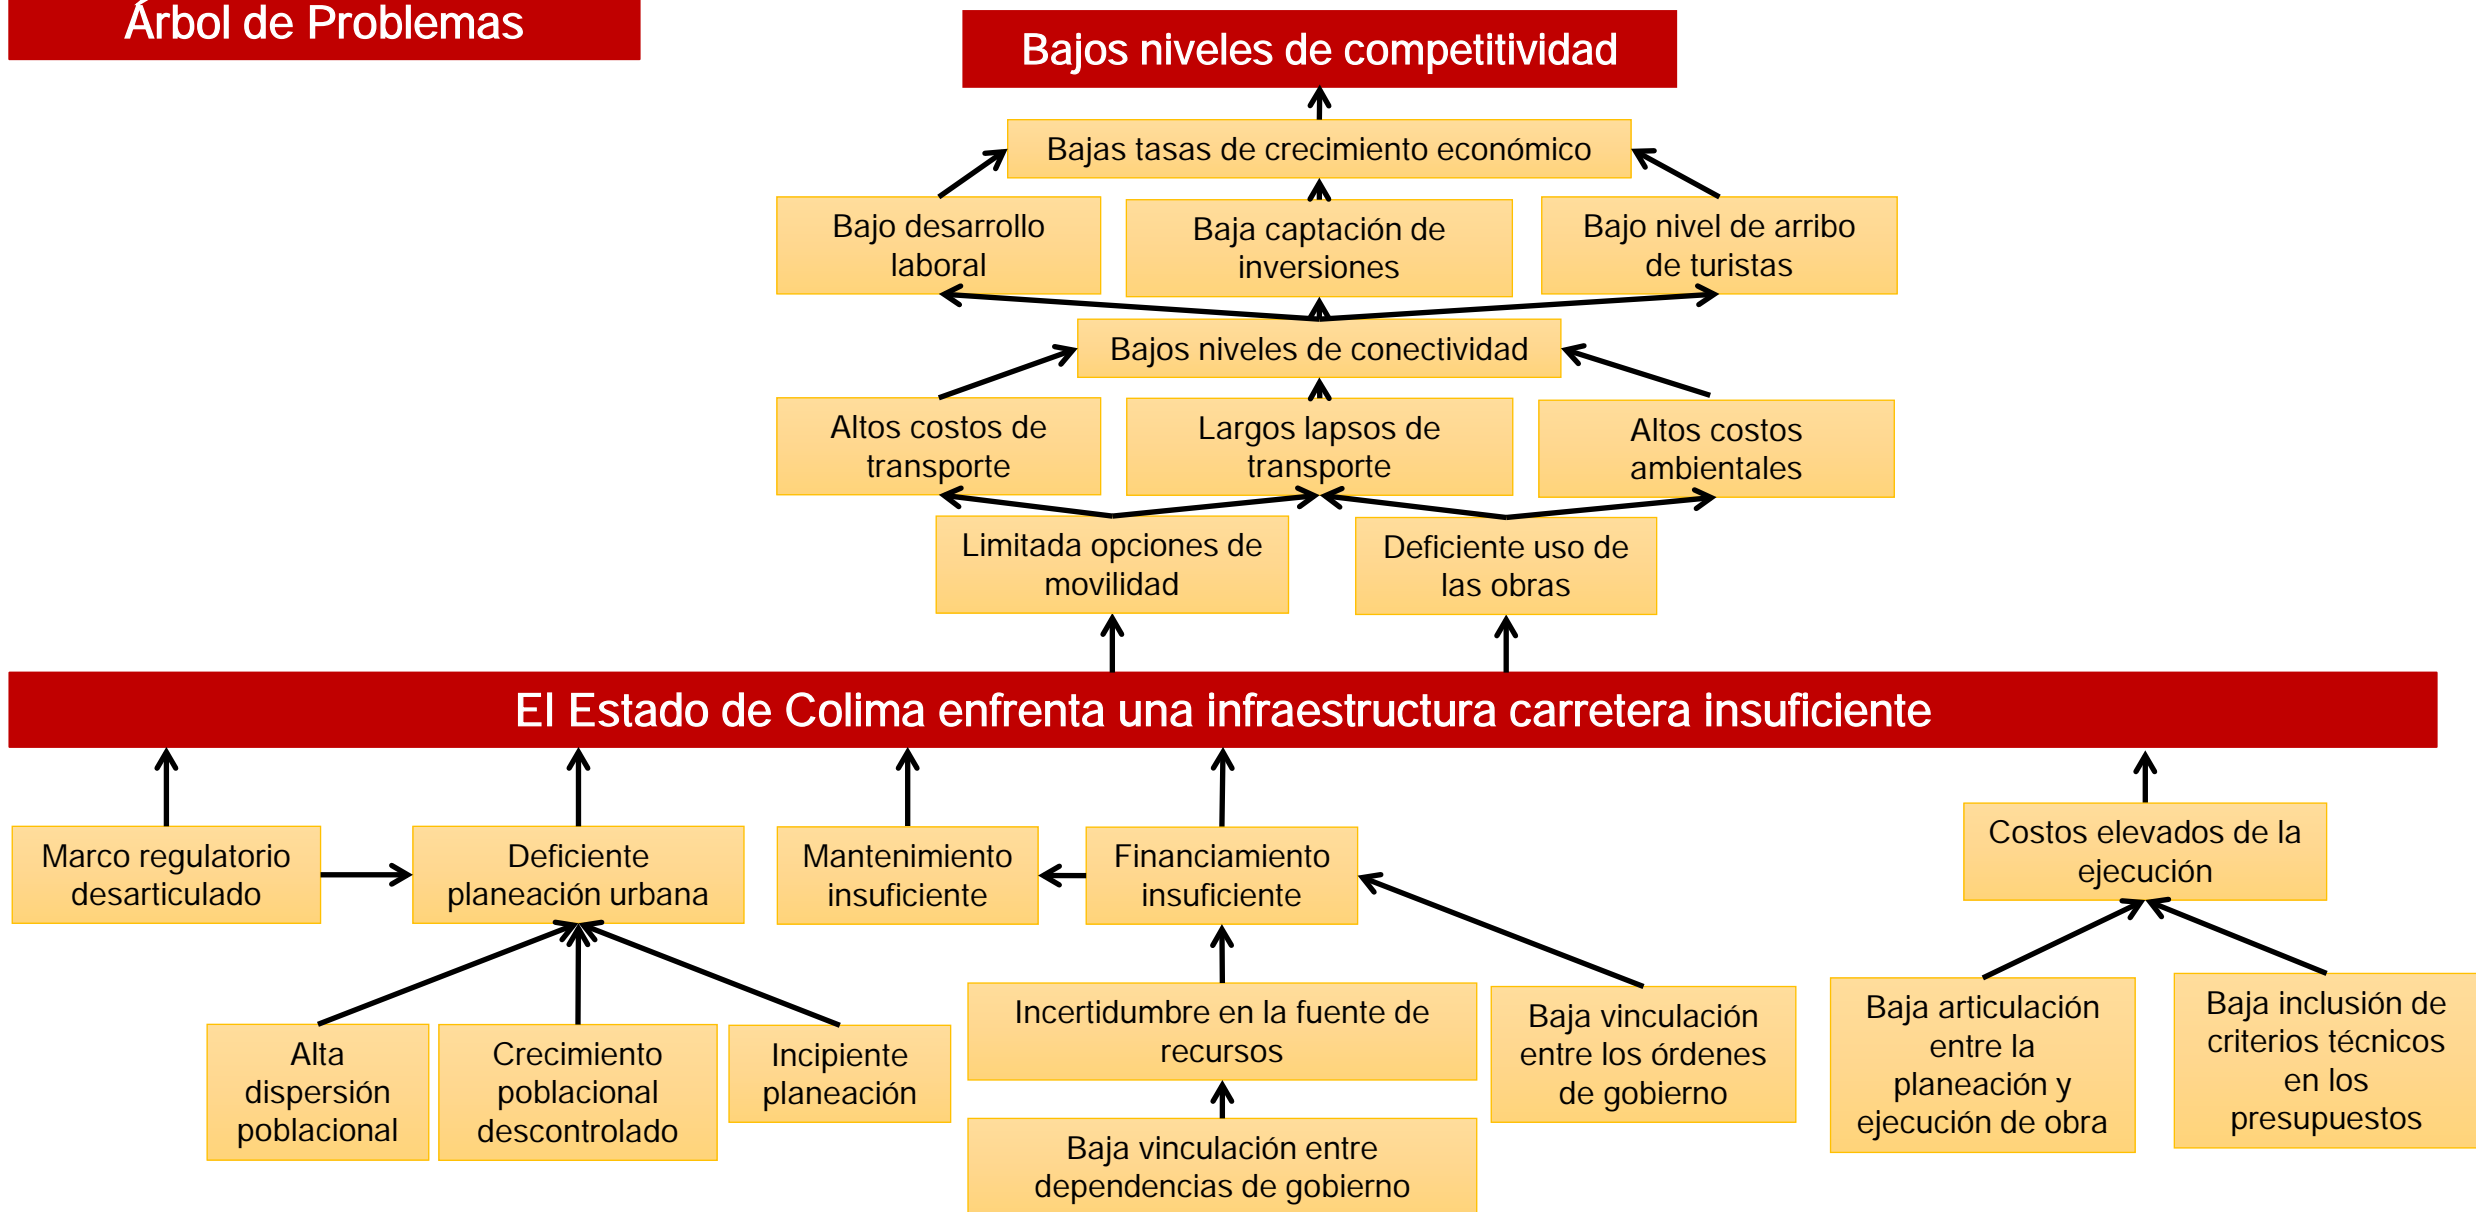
Árbol de Problemas

Bajos niveles de competitividad

Bajas tasas de crecimiento económico

Bajo desarrollo laboral

Baja captación de inversiones

Bajo nivel de arribo de turistas

Bajos niveles de conectividad

Altos costos de transporte

Largos lapsos de transporte

Altos costos ambientales

Limitada opciones de movilidad

Deficiente uso de las obras

El Estado de Colima enfrenta una infraestructura carretera insuficiente

Marco regulatorio desarticulado

Deficiente planeación urbana

Mantenimiento insuficiente

Financiamiento insuficiente

Costos elevados de la ejecución

Alta dispersión poblacional

Crecimiento poblacional descontrolado

Incipiente planeación

Incertidumbre en la fuente de recursos

Baja vinculación entre los órdenes de gobierno

Baja articulación entre la planeación y ejecución de obra

Baja inclusión de criterios técnicos en los presupuestos

Baja vinculación entre dependencias de gobierno